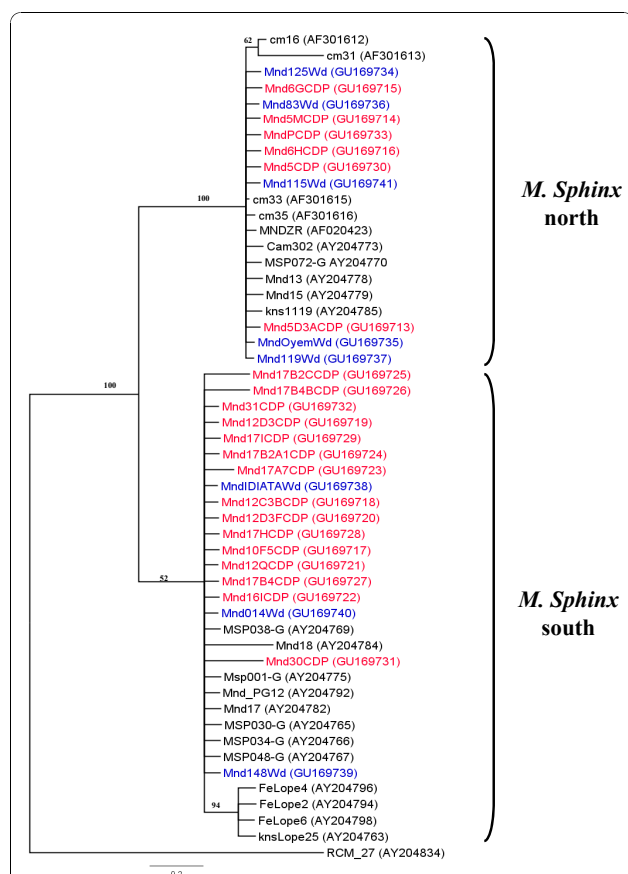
62
cm16 (AF301612)
cm31 (AF301613)
Mnd125Wd (GU169734)
Mnd6GCDP (GU169715)
Mnd83Wd (GU169736)
Mnd5MCDP (GU169714)
MndPCDP (GU169733)
Mnd6HCDP (GU169716)
Mnd5CDP (GU169730)
Mnd115Wd (GU169741)
100
cm33 (AF301615)
cm35 (AF301616)
MNDZR (AF020423)
Cam302 (AY204773)
MSP072-G AY204770
Mnd13 (AY204778)
Mnd15 (AY204779)
kns1119 (AY204785)
Mnd5D3ACDP (GU169713)
MndOyemWd (GU169735)
Mnd119Wd (GU169737)

M. Sphinx
north

100
Mnd17B2CCDP (GU169725)
Mnd17B4BCDP (GU169726)
Mnd31CDP (GU169732)
Mnd12D3CDP (GU169719)
Mnd17ICDP (GU169729)
Mnd17B2A1CDP (GU169724)
Mnd17A7CDP (GU169723)
MndIDIATAWd (GU169738)
Mnd12C3BCDP (GU169718)
Mnd12D3FCDP (GU169720)
Mnd17HCDP (GU169728)
Mnd10F5CDP (GU169717)
Mnd12QCDP (GU169721)
52
Mnd17B4CDP (GU169727)
Mnd16ICDP (GU169722)
Mnd014Wd (GU169740)
MSP038-G (AY204769)
Mnd18 (AY204784)
Mnd30CDP (GU169731)
Msp001-G (AY204775)
Mnd_PG12 (AY204792)
Mnd17 (AY204782)
MSP030-G (AY204765)
MSP034-G (AY204766)
MSP048-G (AY204767)
Mnd148Wd (GU169739)
FeLope4 (AY204796)
94
FeLope2 (AY204794)
FeLope6 (AY204798)
knsLope25 (AY204763)

M. Sphinx
south

RCM_27 (AY204834)
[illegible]